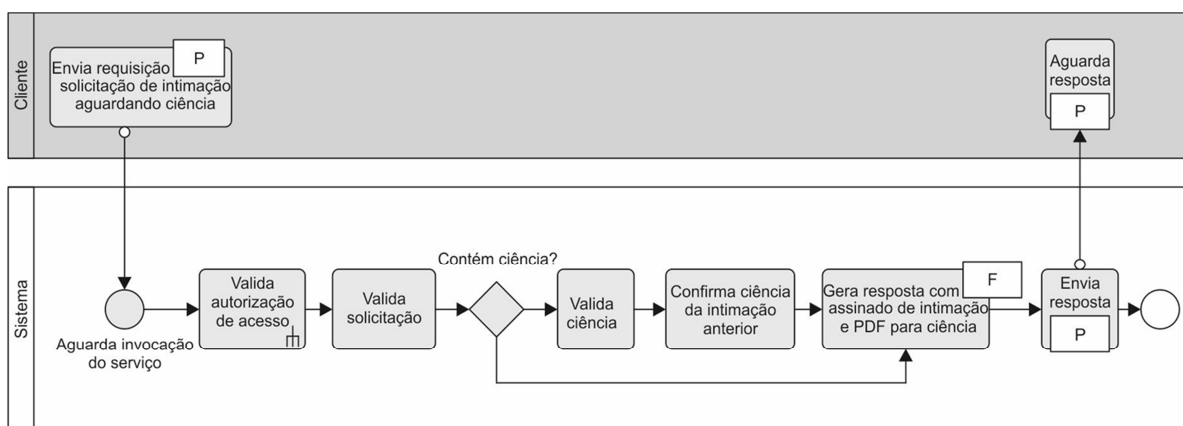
Cliente

Envia requisição P solicitação de intimação aguardando ciência

Aguarda resposta P

Sistema

Aguarda invocação do serviço

Valida autorização de acesso

Valida solicitação

Contém ciência?

Valida ciência

Confirma ciência da intimação anterior

Gera resposta com F assinado de intimação e PDF para ciência

Envia resposta P